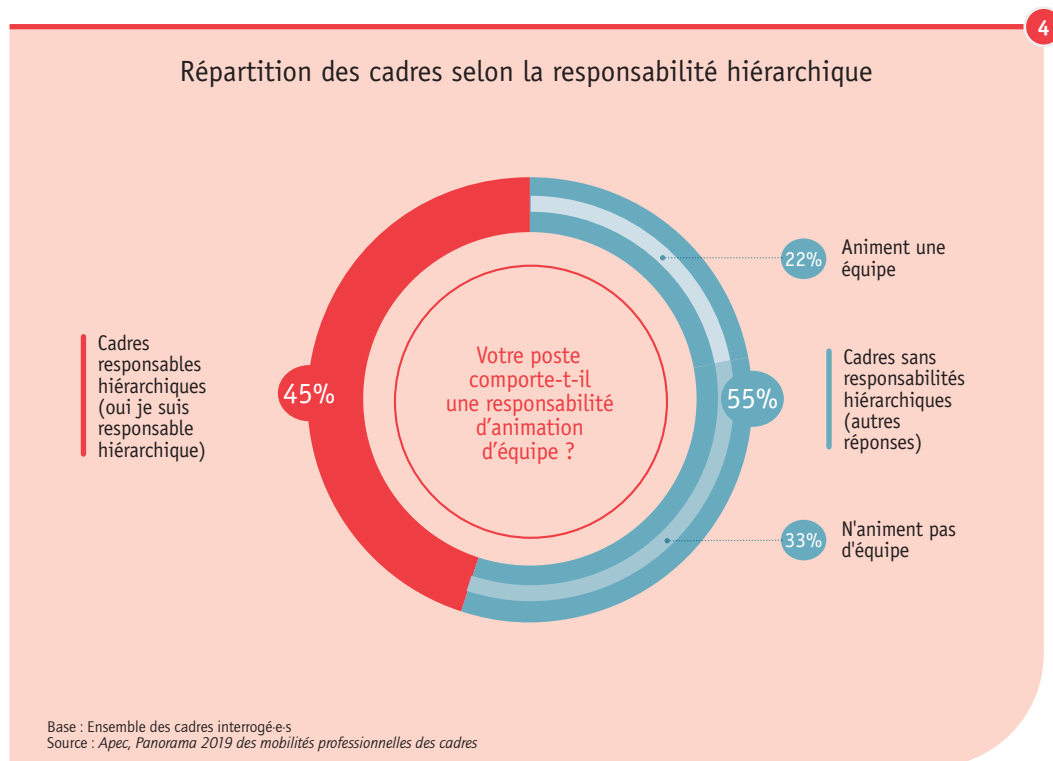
4

Répartition des cadres selon la responsabilité hiérarchique

Cadres responsables hiérarchiques (oui je suis responsable hiérarchique)

45%

Votre poste comporte-t-il une responsabilité d'animation d'équipe ?

55%

22% Animent une équipe

Cadres sans responsabilités hiérarchiques (autres réponses)

33% N'animent pas d'équipe

Base : Ensemble des cadres interrogé·e·s
Source : Apec, Panorama 2019 des mobilités professionnelles des cadres